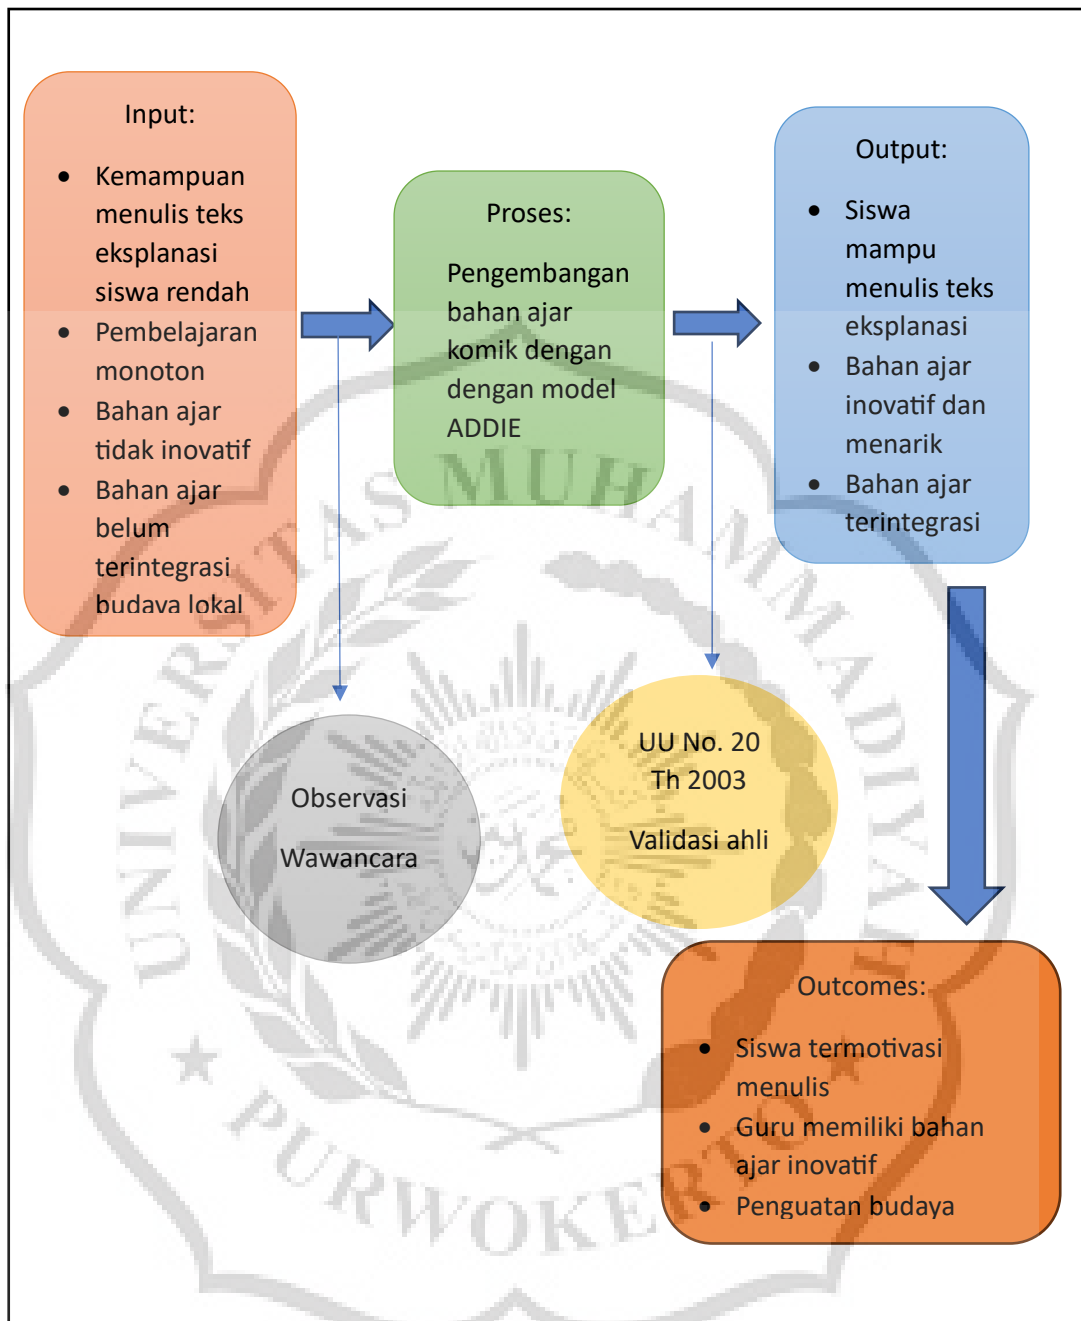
Input:

- Kemampuan menulis teks eksplanasi siswa rendah
- Pembelajaran monoton
- Bahan ajar tidak inovatif
- Bahan ajar belum terintegrasi budaya lokal

Proses:

Pengembangan bahan ajar komik dengan dengan model ADDIE

Output:

- Siswa mampu menulis teks eksplanasi
- Bahan ajar inovatif dan menarik
- Bahan ajar terintegrasi

Observasi

Wawancara

UU No. 20 Th 2003

Validasi ahli

Outcomes:

- Siswa termotivasi menulis
- Guru memiliki bahan ajar inovatif
- Penguatan budaya

UNIVERSITAS MUHAMMADIYAH PURWOKERTO